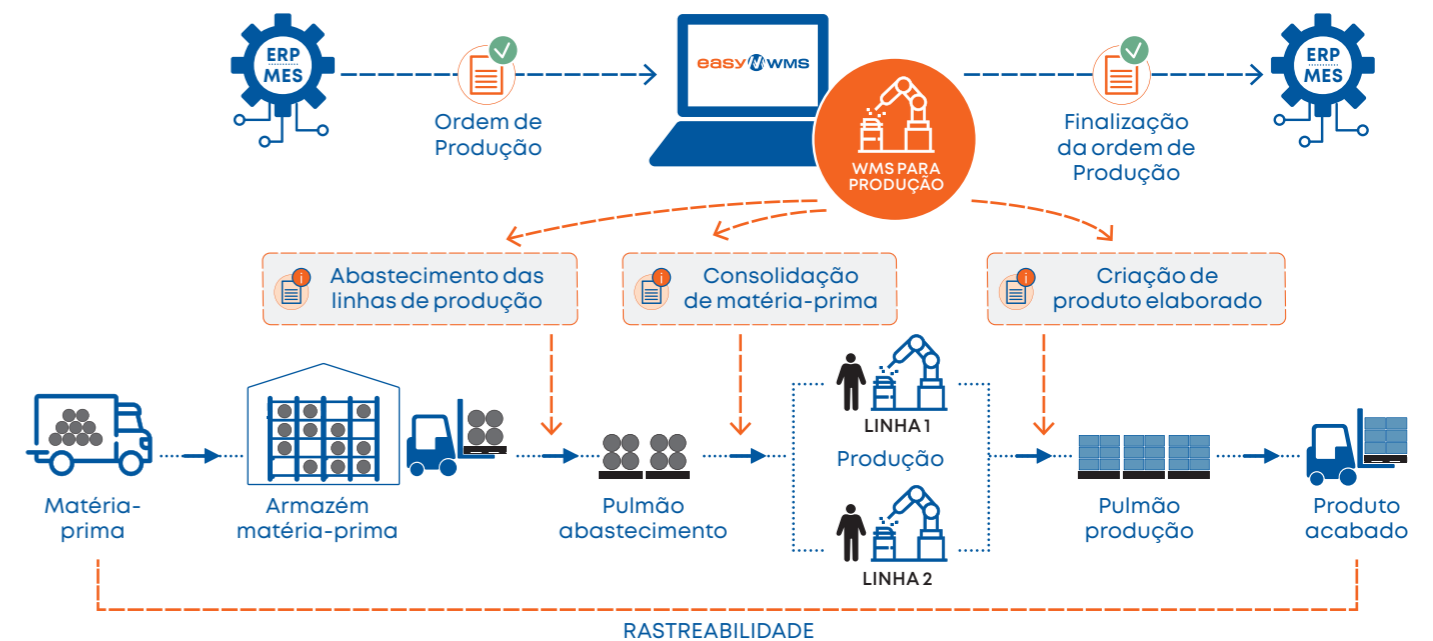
ERP
MES

Ordem de Produção

easy WMS

WMS PARA PRODUÇÃO

Finalização da ordem de Produção

ERP
MES

Abastecimento das linhas de produção

Consolidação de matéria-prima

Criação de produto elaborado

Matéria-prima

Armazém matéria-prima

Pulmão abastecimento

LINHA 1

Produção

LINHA 2

Pulmão produção

Produto acabado

RASTREABILIDADE